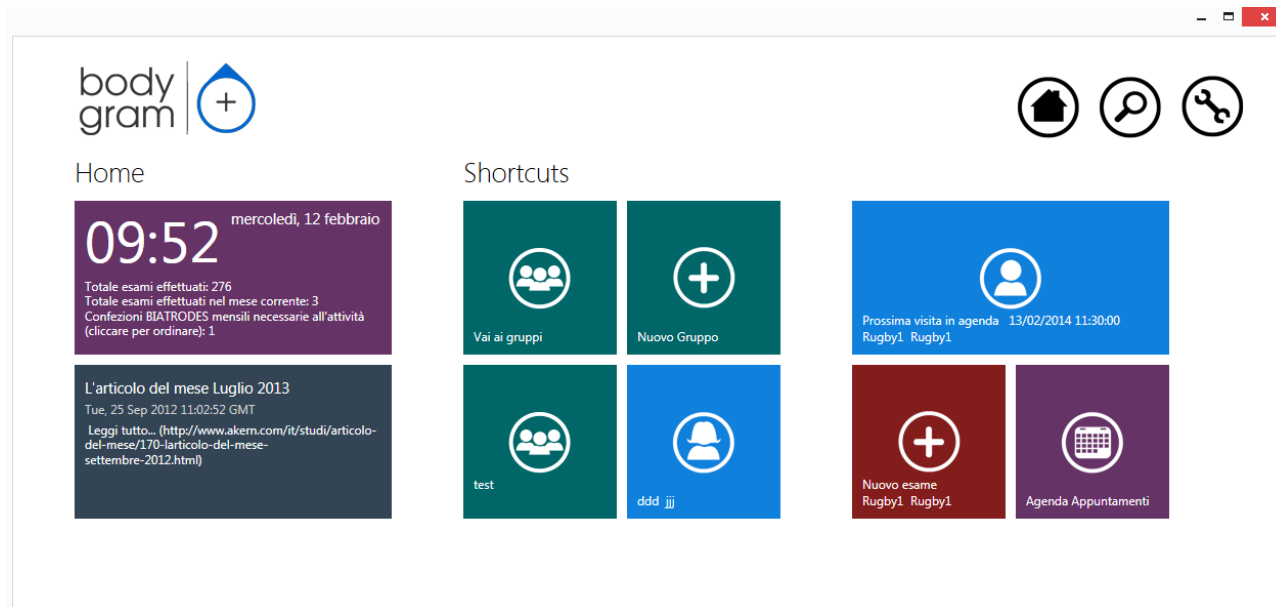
body gram

Home

09:52 mercoledì, 12 febbraio

Totale esami effettuati: 276
Totale esami effettuati nel mese corrente: 3
Confezioni BIATRODES mensili necessarie all'attività (cliccare per ordinare): 1

L'articolo del mese Luglio 2013
Tue, 25 Sep 2012 11:02:52 GMT
Leggi tutto... (http://www.akern.com/it/studi/articolo-del-mese/170-larticolo-del-mese-settembre-2012.html)

Shortcuts

Vai ai gruppi

Nuovo Gruppo

Prossima visita in agenda 13/02/2014 11:30:00
Rugby1 Rugby1

test

ddd jjj

Nuovo esame
Rugby1 Rugby1

Agenda Appuntamenti